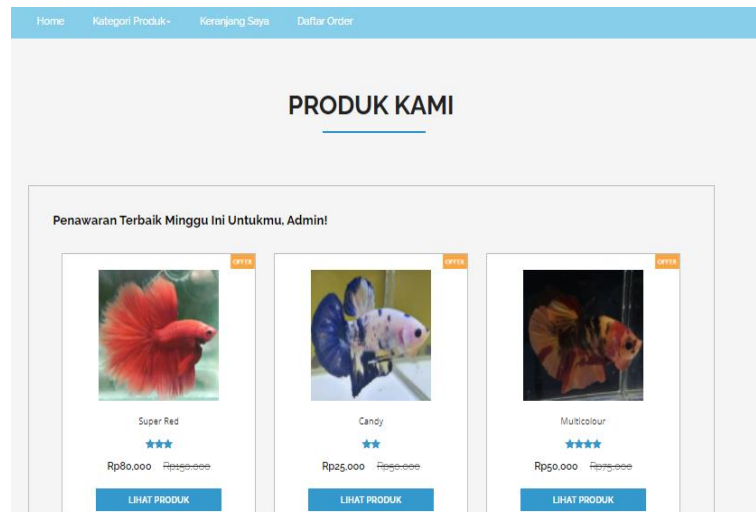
Home Kategori Produk Keranjang Saya Daftar Order

PRODUK KAMI

Penawaran Terbaik Minggu Ini Untukmu, Admin!

OFFER

Super Red

★★★

Rp80,000 Rp150,000

LIHAT PRODUK

OFFER

Candy

★★

Rp25,000 Rp50,000

LIHAT PRODUK

OFFER

Multicolour

★★★★

Rp50,000 Rp75,000

LIHAT PRODUK